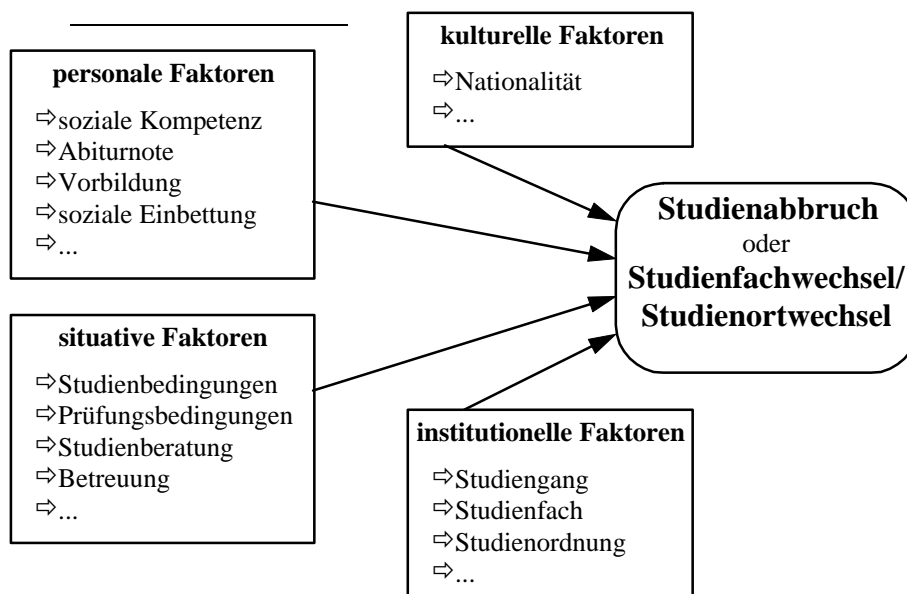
kulturelle Faktoren
⇨Nationalität
⇨...

personale Faktoren
⇨soziale Kompetenz
⇨Abiturnote
⇨Vorbildung
⇨soziale Einbettung
⇨...

Studienabbruch
oder
Studienfachwechsel/
Studienortwechsel

situative Faktoren
⇨Studienbedingungen
⇨Prüfungsbedingungen
⇨Studienberatung
⇨Betreuung
⇨...

institutionelle Faktoren
⇨Studiengang
⇨Studienfach
⇨Studienordnung
⇨...